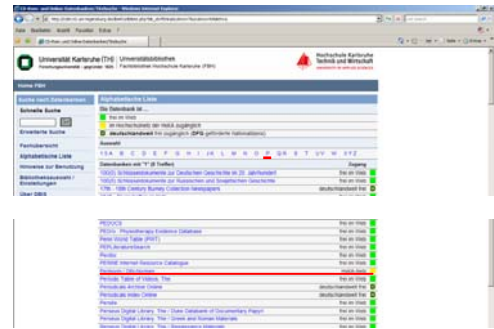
Universität Karlsruhe (TH) | Universitätsbibliothek

Hochschule Karlsruhe Technik und Wirtschaft

Home FBH

Suche nach Datenbanken

Schnelle Suche

Erweiterte Suche

Fachübersicht

Alphabetische Liste

Hinweise zur Benutzung

Alphabetische Liste

Die Datenbank ist ...

frei im Web

im Hochschulnetz der HsKA zugänglich

deutschlandweit frei zugänglich (DFG-geförderte Nationallizenz)

Auswahl

1-9 A B C D E F G H I J K L M N O P Q R S T U V W X Y Z

Datenbanken mit "P" (0 Treffer) | Zugang

frei im Web

frei im Web

deutschlandweit frei

Periodicals Archive Online

Periodicals Index Online

Perseus Digital Library

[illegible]